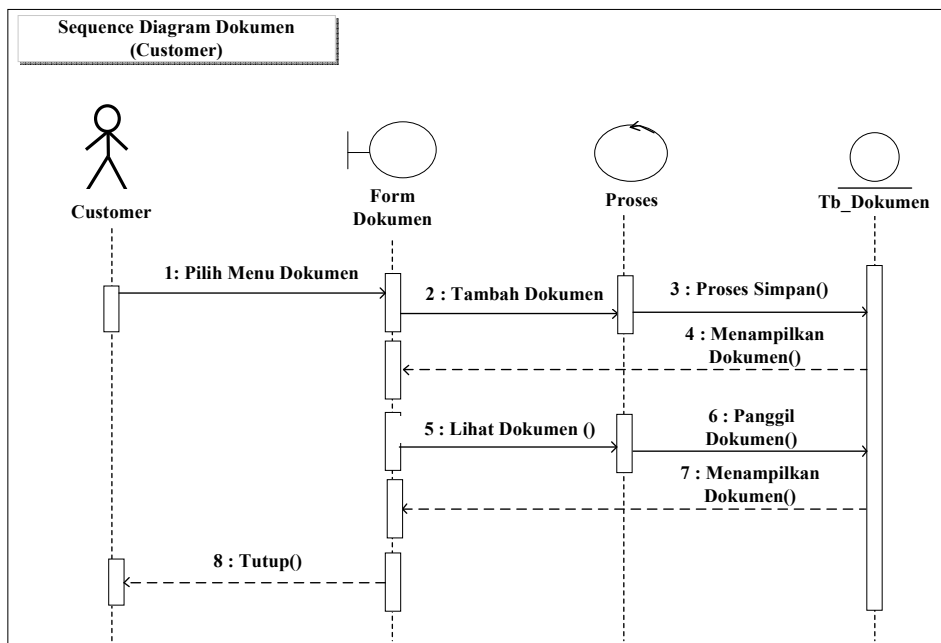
Sequence Diagram Dokumen (Customer)

Customer

Form Dokumen

Proses

Tb_Dokumen

1: Pilih Menu Dokumen

2 : Tambah Dokumen

3 : Proses Simpan()

4 : Menampilkan Dokumen()

5 : Lihat Dokumen ()

6 : Panggil Dokumen()

7 : Menampilkan Dokumen()

8 : Tutup()